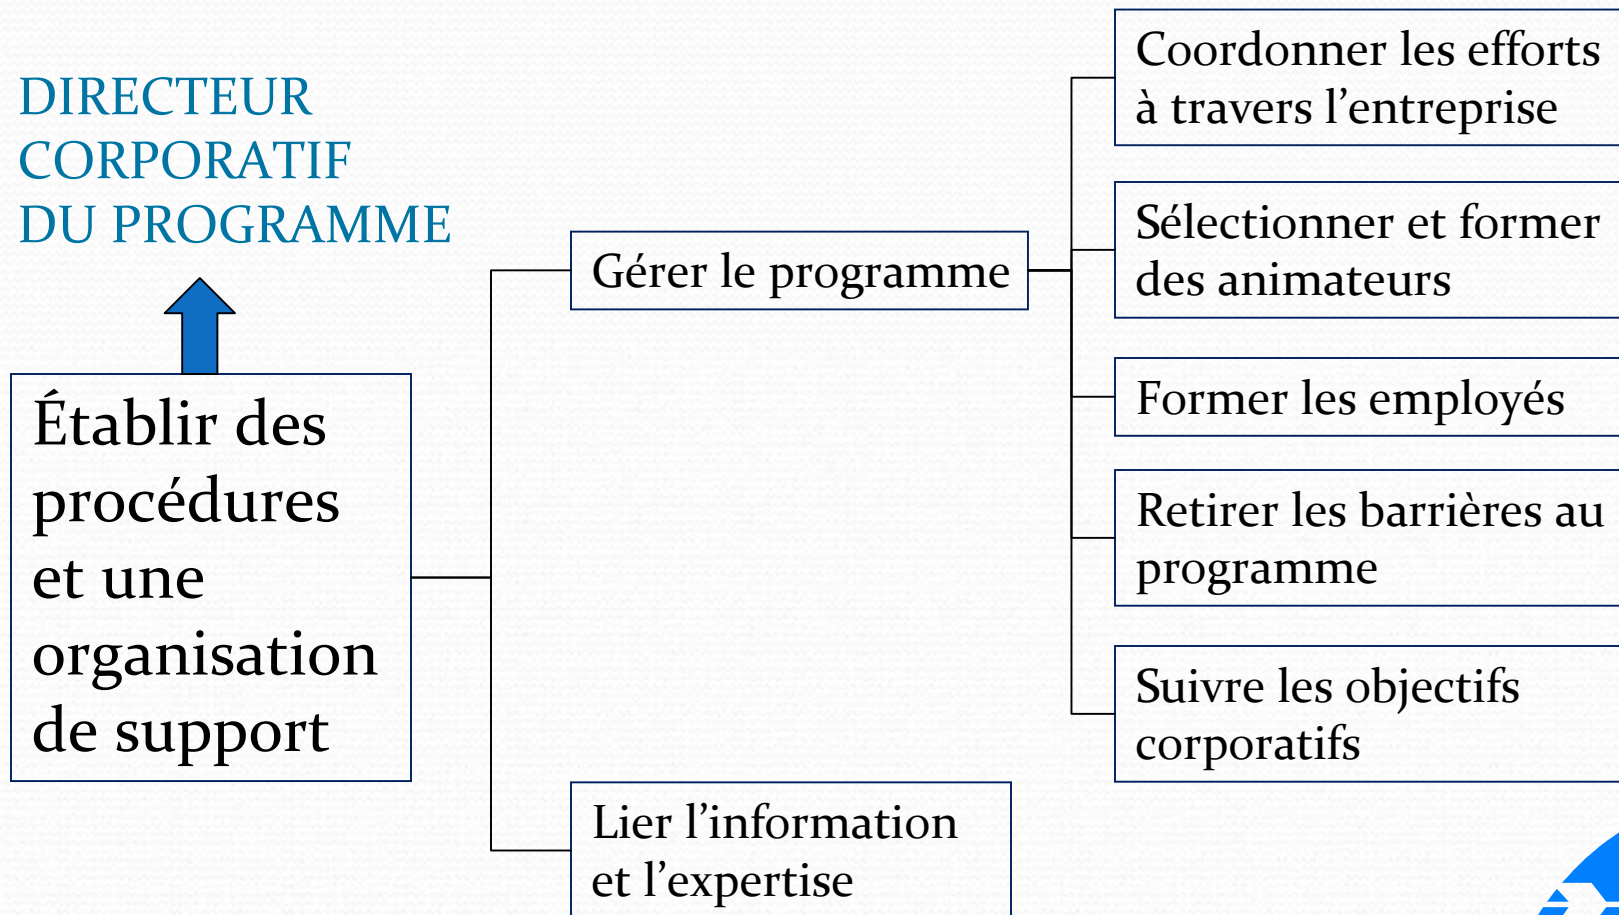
DIRECTEUR CORPORATIF DU PROGRAMME

Établir des procédures et une organisation de support

Gérer le programme

Lier l’information et l’expertise

Coordonner les efforts à travers l’entreprise

Sélectionner et former des animateurs

Former les employés

Retirer les barrières au programme

Suivre les objectifs corporatifs